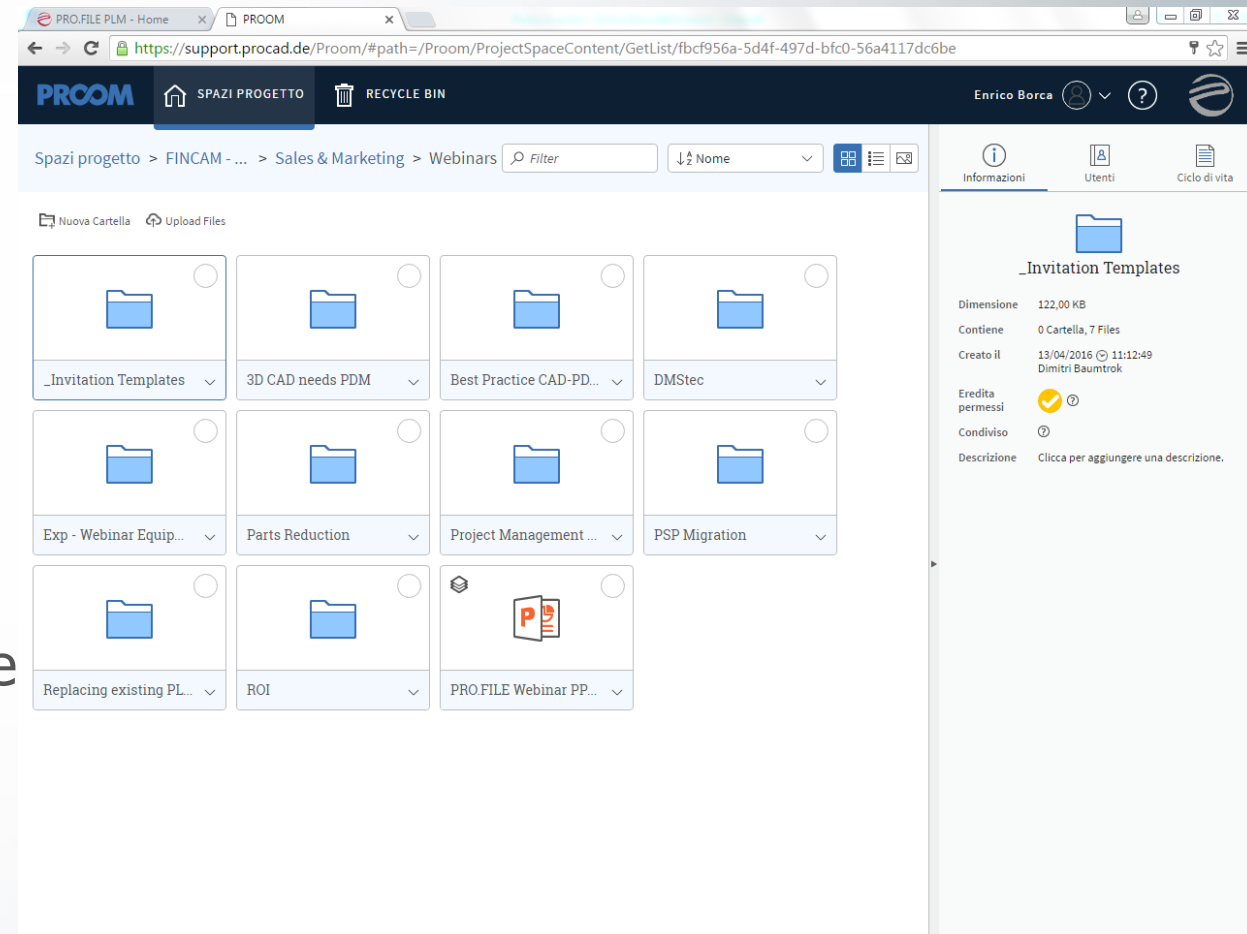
PRO.FILE PLM - Home ×
PROOM ×

https://support.procad.de/Proom/#path=/Proom/ProjectSpaceContent/GetList/fbcf956a-5d4f-497d-bfc0-56a4117dc6be

PROOM SPAZI PROGETTO RECYCLE BIN Enrico Borca ?

Spazi progetto > FINCAM - ... > Sales & Marketing > Webinars Filter Nome

Nuova Cartella Upload Files

_Invitation Templates
3D CAD needs PDM
Best Practice CAD-PD...
DMStec
Exp - Webinar Equip...
Parts Reduction
Project Management ...
PSP Migration
Replacing existing PL...
ROI
PRO.FILE Webinar PP...

Informazioni Utenti Ciclo di vita

_Invitation Templates

Dimensione 122,00 KB
Contiene 0 Cartella, 7 Files
Creato il 13/04/2016 11:12:49 Dimitri Baumtrok
Eredita permessi
Condiviso
Descrizione Clicca per aggiungere una descrizione.